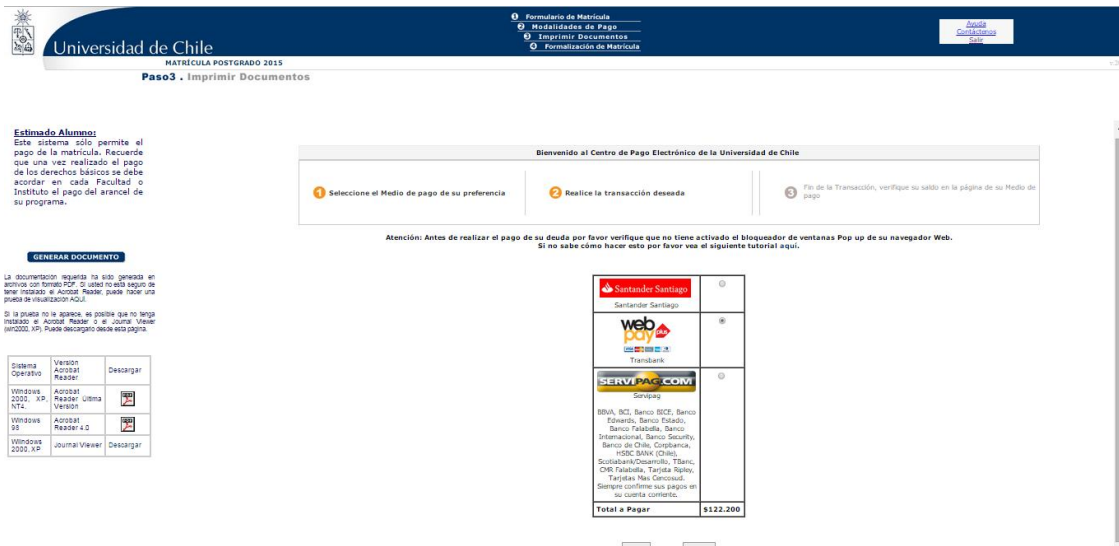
Universidad de Chile

❶ Formulario de Matrícula
❷ Modalidades de Pago
❸ Imprimir Documentos
❹ Formalización de Matrícula

Ayuda
Contáctenos
Salir

MATRÍCULA POSTGRADO 2015

Paso3 . Imprimir Documentos

Estimado Alumno:
Este sistema sólo permite el pago de la matricula. Recuerde que una vez realizado el pago de los derechos básicos se debe acordar en cada Facultad o Instituto el pago del arancel de su programa.

GENERAR DOCUMENTO

La documentación requerida ha sido generada en archivos con formato PDF. Si usted no está seguro de tener instalado el Acrobat Reader, puede hacer una prueba de visualización AQUÍ.

Si la prueba no le aparece, es posible que no tenga instalado el Acrobat Reader o el Journal Viewer (win2000, XP). Puede descargarlo desde esta página.

| Sistema Operativo | Versión Acrobat Reader | Descargar |
|---|---|---|
| Windows 2000, XP, NT4. | Acrobat Reader Ultima Versión | |
| Windows 98 | Acrobat Reader 4.0 | |
| Windows 2000, XP | Journal Viewer | Descargar |

Bienvenido al Centro de Pago Electrónico de la Universidad de Chile

1 Seleccione el Medio de pago de su preferencia
2 Realice la transacción deseada
3 Fin de la Transacción, verifique su saldo en la página de su Medio de pago

Atención: Antes de realizar el pago de su deuda por favor verifique que no tiene activado el bloqueador de ventanas Pop up de su navegador Web.
Si no sabe cómo hacer esto por favor vea el siguiente tutorial aquí.

| | |
|---|---|
| Santander Santiago<br>Santander Santiago | |
| webpay plus<br>Transbank | |
| SERVIPAG.COM<br>Servipag<br>BBVA, BCI, Banco BICE, Banco Edwards, Banco Estado, Banco Falabella, Banco Internacional, Banco Security, Banco de Chile, Corpbanca, HSBC BANK (Chile), Scotiabank/Desarrollo, TBanc, CMR Falabella, Tarjeta Ripley, Tarjetas Mas Cencosud. Siempre confirme sus pagos en su cuenta corriente. | |
| Total a Pagar | $122.200 |